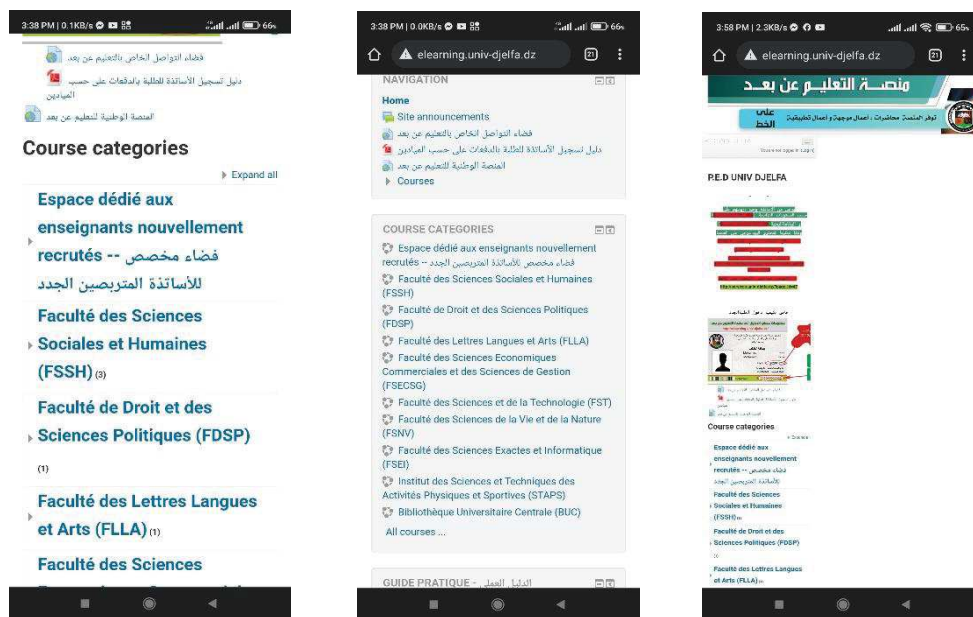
3:38 PM | 0.1KB/s 66

فضاء التواصل الخاص بالتعليم عن بعد

دليل تسجيل الأساتذة للطلبة بالدفعات على حسب الميادين

المنصة الوطنية للتعليم عن بعد

Course categories

Expand all

Espace dédié aux enseignants nouvellement recrutés -- فضاء مخصص للأساتذة المتربصين الجدد

Faculté des Sciences Sociales et Humaines (FSSH) (3)

Faculté de Droit et des Sciences Politiques (FDSP) (1)

Faculté des Lettres Langues et Arts (FLLA) (1)

Faculté des Sciences

3:38 PM | 0.0KB/s 66

elearning.univ-djelfa.dz

NAVIGATION

Home

Site announcements

فضاء التواصل الخاص بالتعليم عن بعد

دليل تسجيل الأساتذة للطلبة بالدفعات على حسب الميادين

المنصة الوطنية للتعليم عن بعد

Courses

COURSE CATEGORIES

Espace dédié aux enseignants nouvellement recrutés -- فضاء مخصص للأساتذة المتربصين الجدد

Faculté des Sciences Sociales et Humaines (FSSH)

Faculté de Droit et des Sciences Politiques (FDSP)

Faculté des Lettres Langues et Arts (FLLA)

Faculté des Sciences Economiques Commerciales et des Sciences de Gestion (FSECSG)

Faculté des Sciences et de la Technologie (FST)

Faculté des Sciences de la Vie et de la Nature (FSNV)

Faculté des Sciences Exactes et Informatique (FSEI)

Institut des Sciences et Techniques des Activités Physiques et Sportives (STAPS)

Bibliothèque Universitaire Centrale (BUC)

All courses ...

GUIDE PRATIQUE - الدليل العملي

3:58 PM | 2.3KB/s 65

elearning.univ-djelfa.dz

منصة التعليم عن بعد

على الخط

توفر المنصة: محاضرات، أعمال موجهة و أعمال تطبيقية

You are not logged in. (Log in)

P.E.D UNIV DJELFA

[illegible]

Course categories

Espace dédié aux enseignants nouvellement recrutés -- فضاء مخصص للأساتذة المتربصين الجدد

Faculté des Sciences Sociales et Humaines (FSSH)

Faculté de Droit et des Sciences Politiques (FDSP)

Faculté des Lettres Langues et Arts (FLLA)